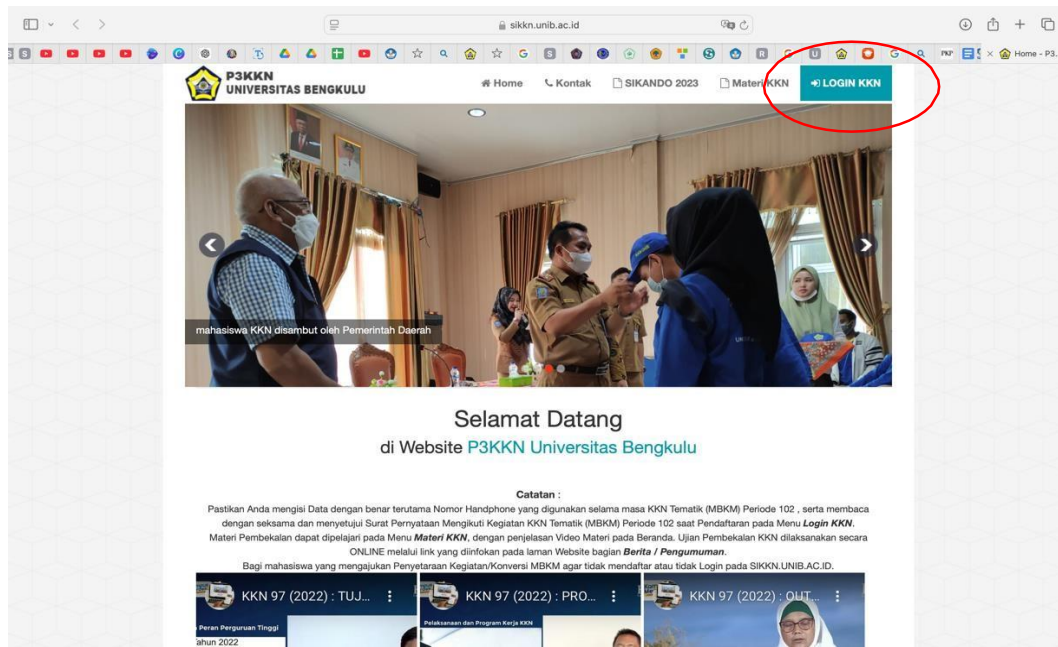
sikkn.unib.ac.id

Home - P3.

P3KKN
UNIVERSITAS BENGKULU

Home Kontak SIKANDO 2023 Materi KKN LOGIN KKN

mahasiswa KKN disambut oleh Pemerintah Daerah

Selamat Datang
di Website P3KKN Universitas Bengkulu

Catatan :
Pastikan Anda mengisi Data dengan benar terutama Nomor Handphone yang digunakan selama masa KKN Tematik (MBKM) Periode 102 , serta membaca dengan seksama dan menyetujui Surat Pernyataan Mengikuti Kegiatan KKN Tematik (MBKM) Periode 102 saat Pendaftaran pada Menu ***Login KKN***. Materi Pembekalan dapat dipelajari pada Menu ***Materi KKN***, dengan penjelasan Video Materi pada Beranda. Ujian Pembekalan KKN dilaksanakan secara ONLINE melalui link yang diinfokan pada laman Website bagian ***Berita / Pengumuman***.
Bagi mahasiswa yang mengajukan Penyetaraan Kegiatan/Konversi MBKM agar tidak mendaftar atau tidak Login pada SIKKN.UNIB.AC.ID.

KKN 97 (2022) : TUJ...
Peran Perguruan Tinggi
Tahun 2022

KKN 97 (2022) : PRO...
Pelaksanaan dan Program Kerja KKN

KKN 97 (2022) : OUT...